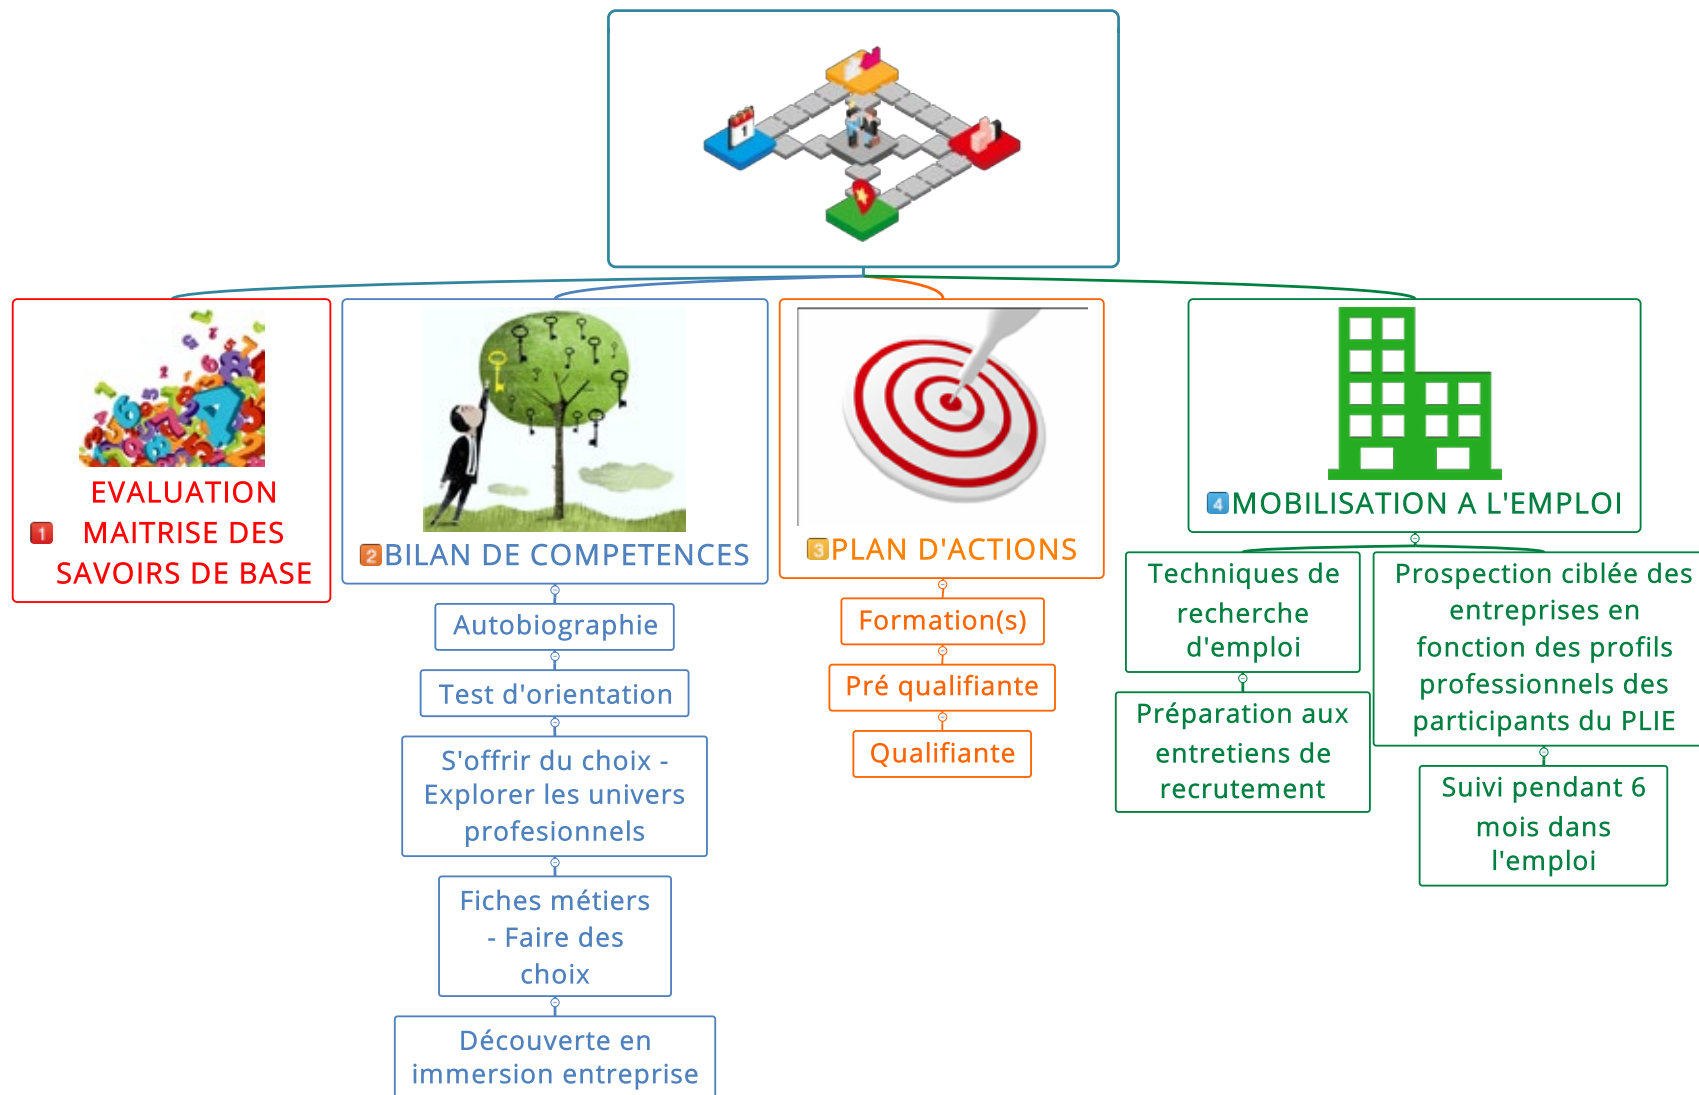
1 EVALUATION MAITRISE DES SAVOIRS DE BASE

2 BILAN DE COMPETENCES

Autobiographie

Test d'orientation

S'offrir du choix - Explorer les univers profesionnels

Fiches métiers - Faire des choix

Découverte en immersion entreprise

3 PLAN D'ACTIONS

Formation(s)

Pré qualifiante

Qualifiante

4 MOBILISATION A L'EMPLOI

Techniques de recherche d'emploi

Préparation aux entretiens de recrutement

Prospection ciblée des entreprises en fonction des profils professionnels des participants du PLIE

Suivi pendant 6 mois dans l'emploi